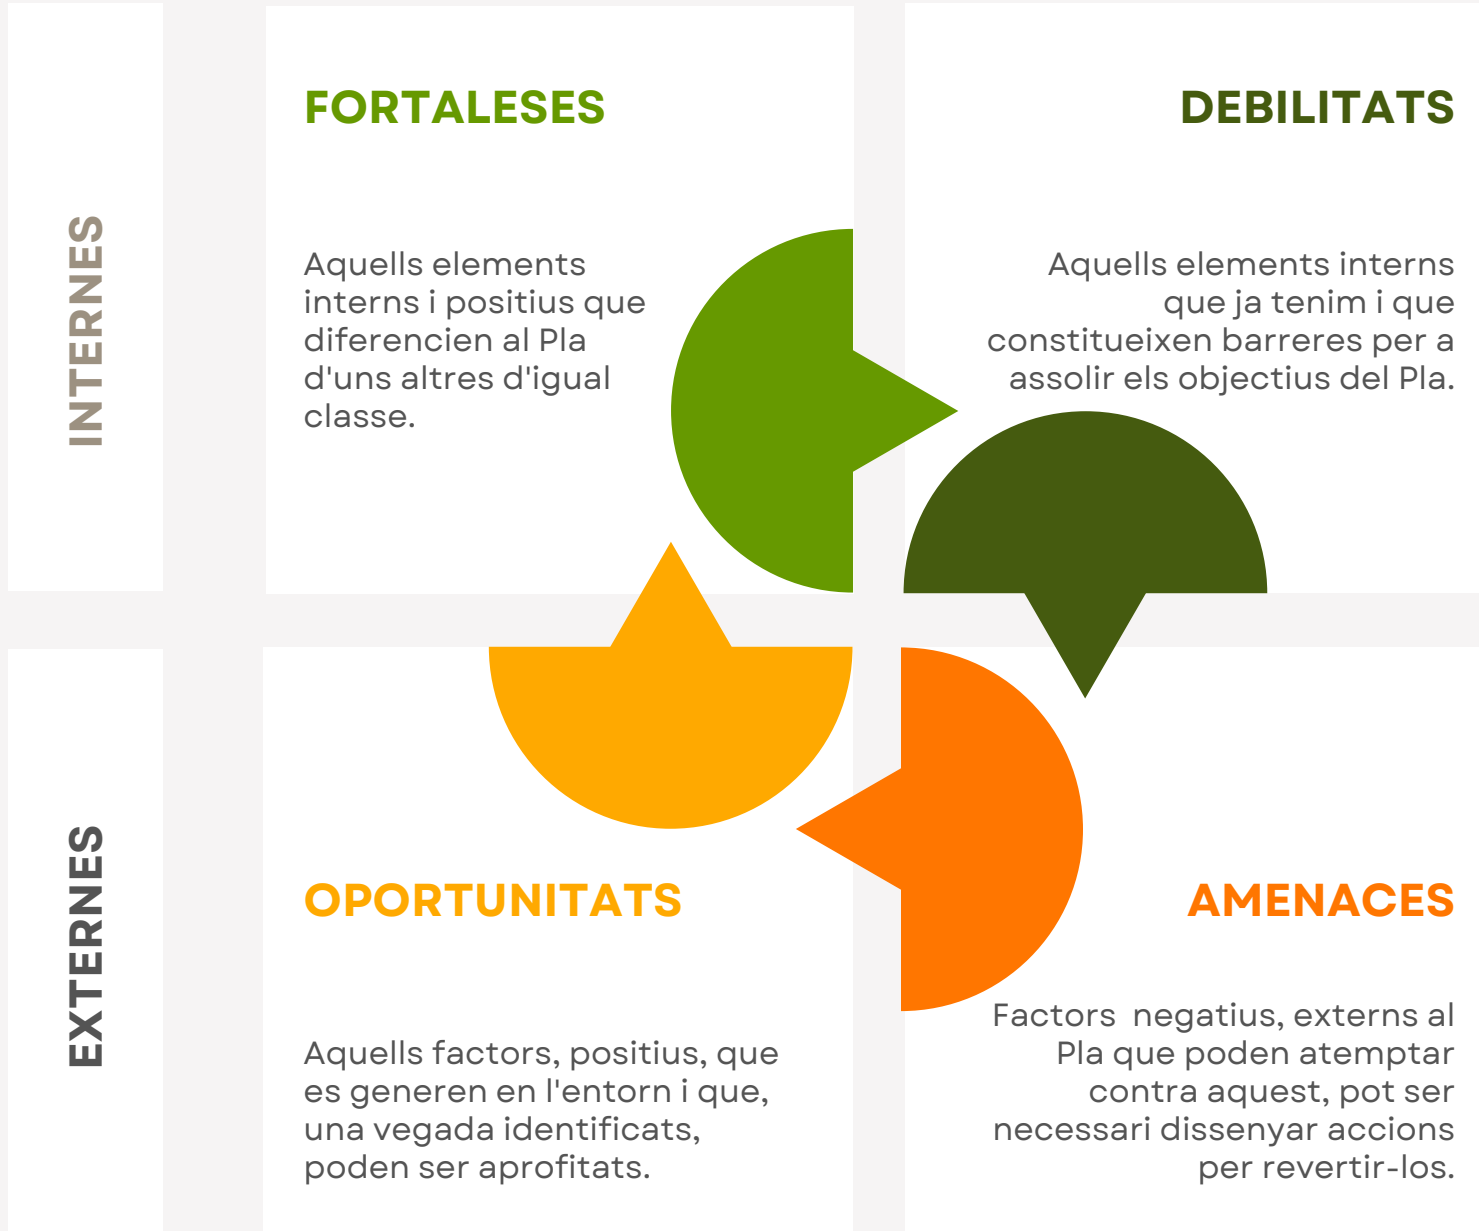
INTERNES

FORTALESES

Aquells elements interns i positius que diferencien al Pla d'uns altres d'igual classe.

DEBILITATS

Aquells elements interns que ja tenim i que constitueixen barreres per a assolir els objectius del Pla.

EXTERNES

OPORTUNITATS

Aquells factors, positius, que es generen en l'entorn i que, una vegada identificats, poden ser aprofitats.

AMENACES

Factors  negatius, externs al Pla que poden atemptar contra aquest, pot ser necessari dissenyar accions per revertir-los.